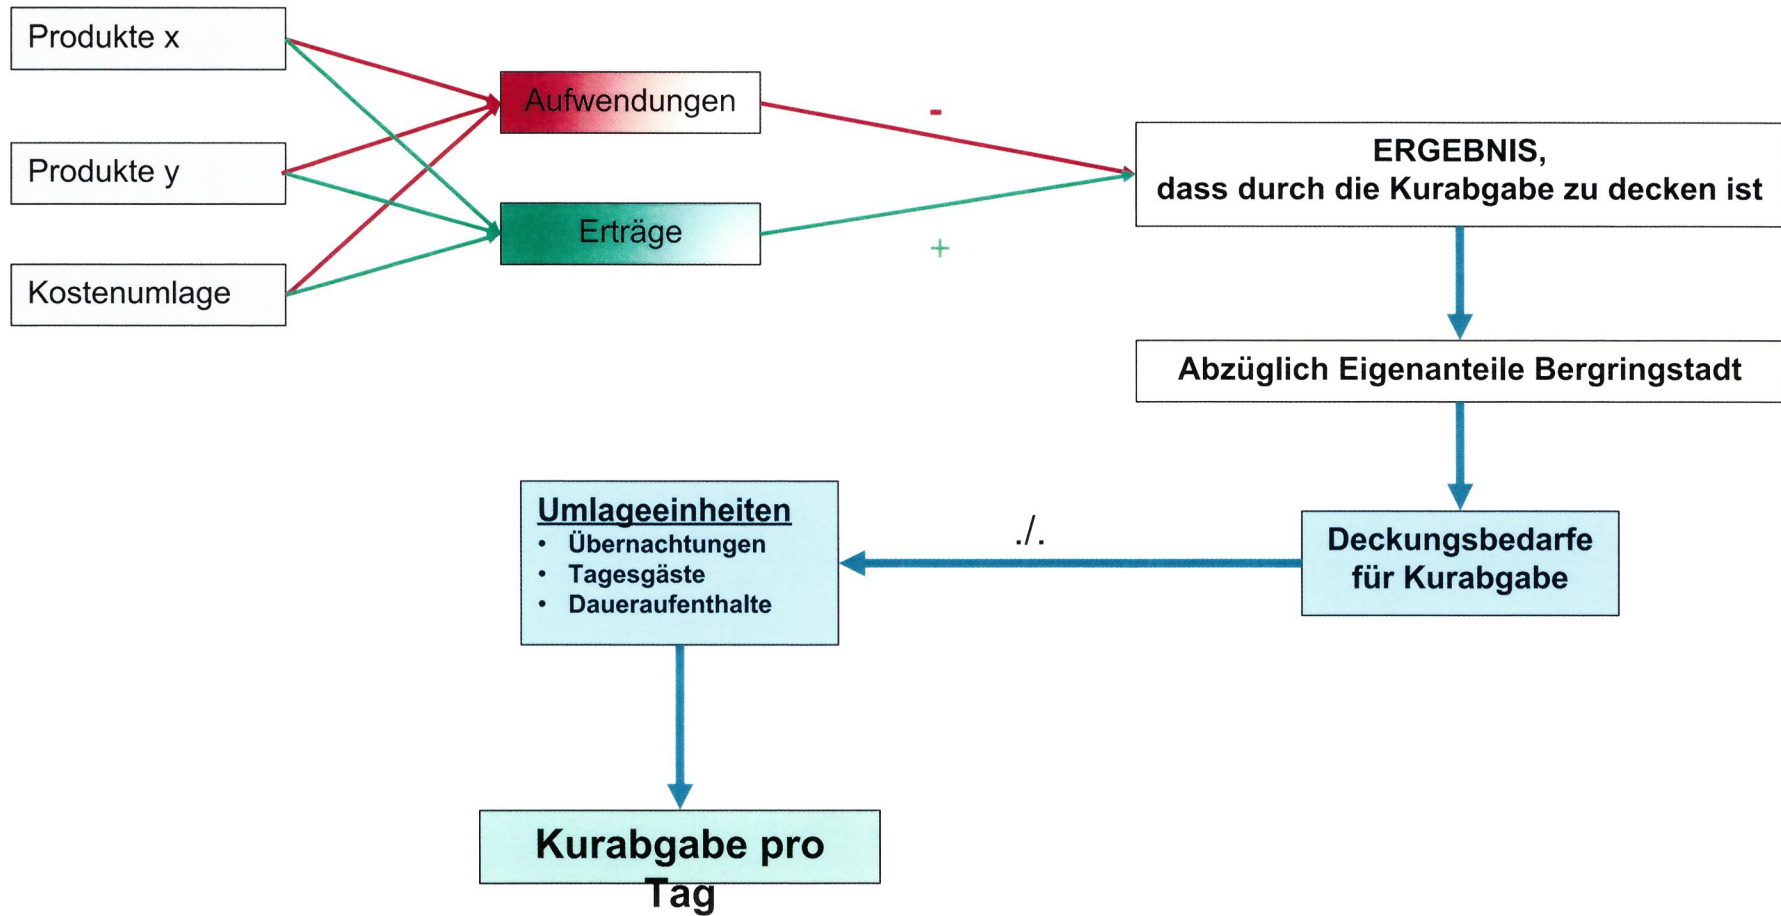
Produkte x

Produkte y

Kostenumlage

Aufwendungen

Erträge

-

+

ERGEBNIS,
dass durch die Kurabgabe zu decken ist

Abzüglich Eigenanteile Bergringstadt

Deckungsbedarfe für Kurabgabe

./.

Umlageeinheiten
• Übernachtungen
• Tagesgäste
• Daueraufenthalte

Kurabgabe pro Tag